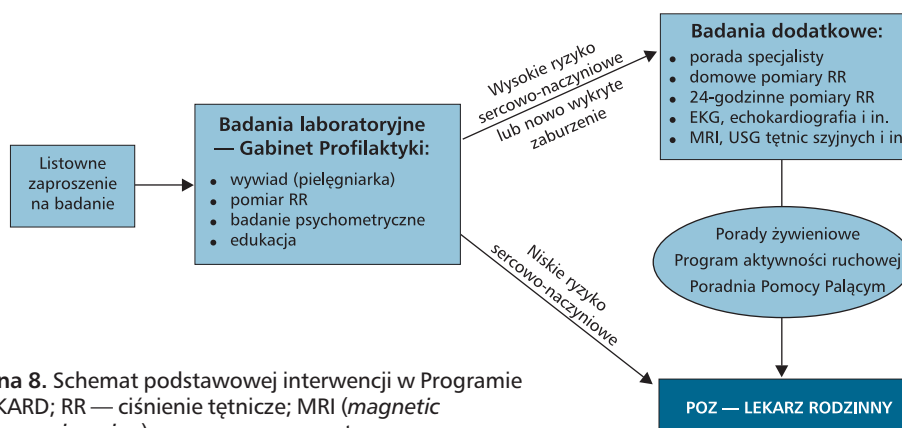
Listowne zaproszenie na badanie

Badania laboratoryjne — Gabinet Profilaktyki:
• wywiad (pielęgniarka)
• pomiar RR
• badanie psychometryczne
• edukacja

Wysokie ryzyko sercowo-naczyniowe lub nowo wykryte zaburzenie

Niskie ryzyko sercowo-naczyniowe

Badania dodatkowe:
• porada specjalisty
• domowe pomiary RR
• 24-godzinne pomiary RR
• EKG, echokardiografia i in.
• MRI, USG tętnic szyjnych i in

Porady żywieniowe
Program aktywności ruchowej
Poradnia Pomocy Palącym

POZ — LEKARZ RODZINNY

na 8. Schemat podstawowej interwencji w Programie KARD; RR — ciśnienie tętnicze; MRI (magnetic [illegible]